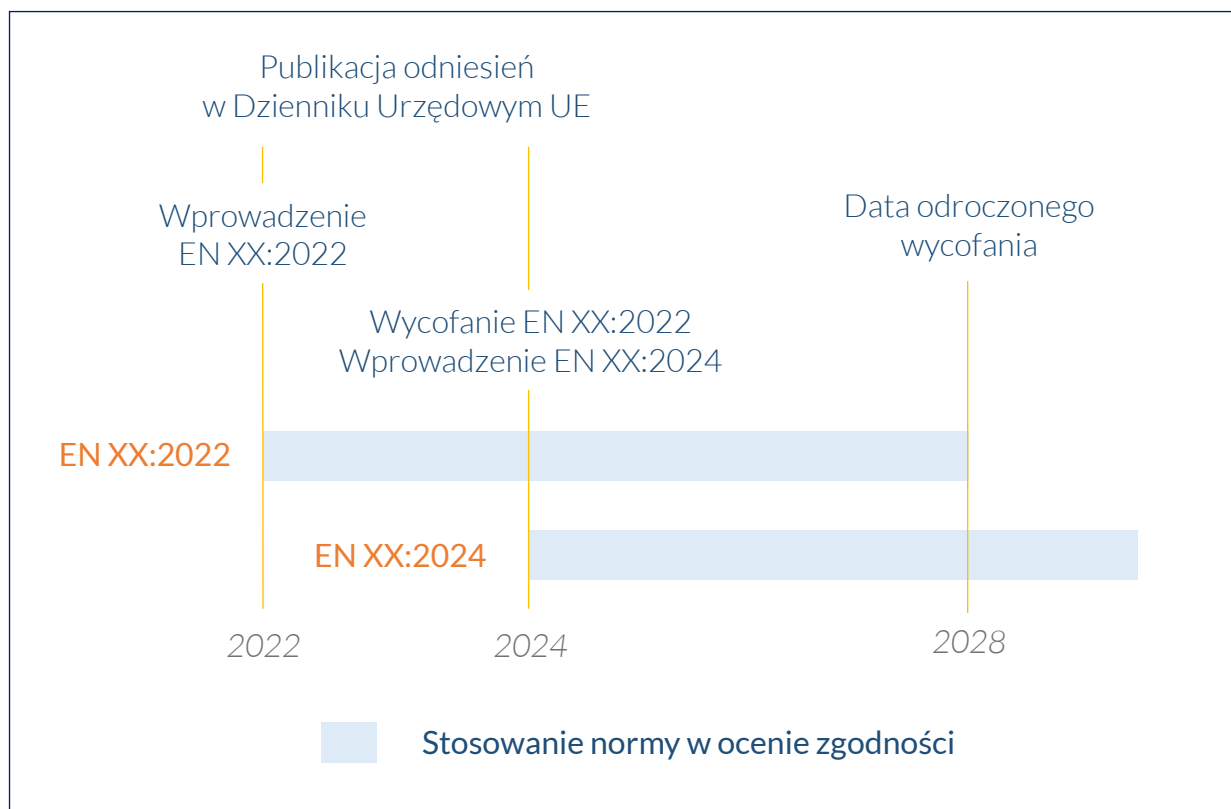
Publikacja odniesień
w Dzienniku Urzędowym UE

Wprowadzenie
EN XX:2022

Data odroczonego
wycofania

Wycofanie EN XX:2022
Wprowadzenie EN XX:2024

EN XX:2022

EN XX:2024

2022

2024

2028

Stosowanie normy w ocenie zgodności